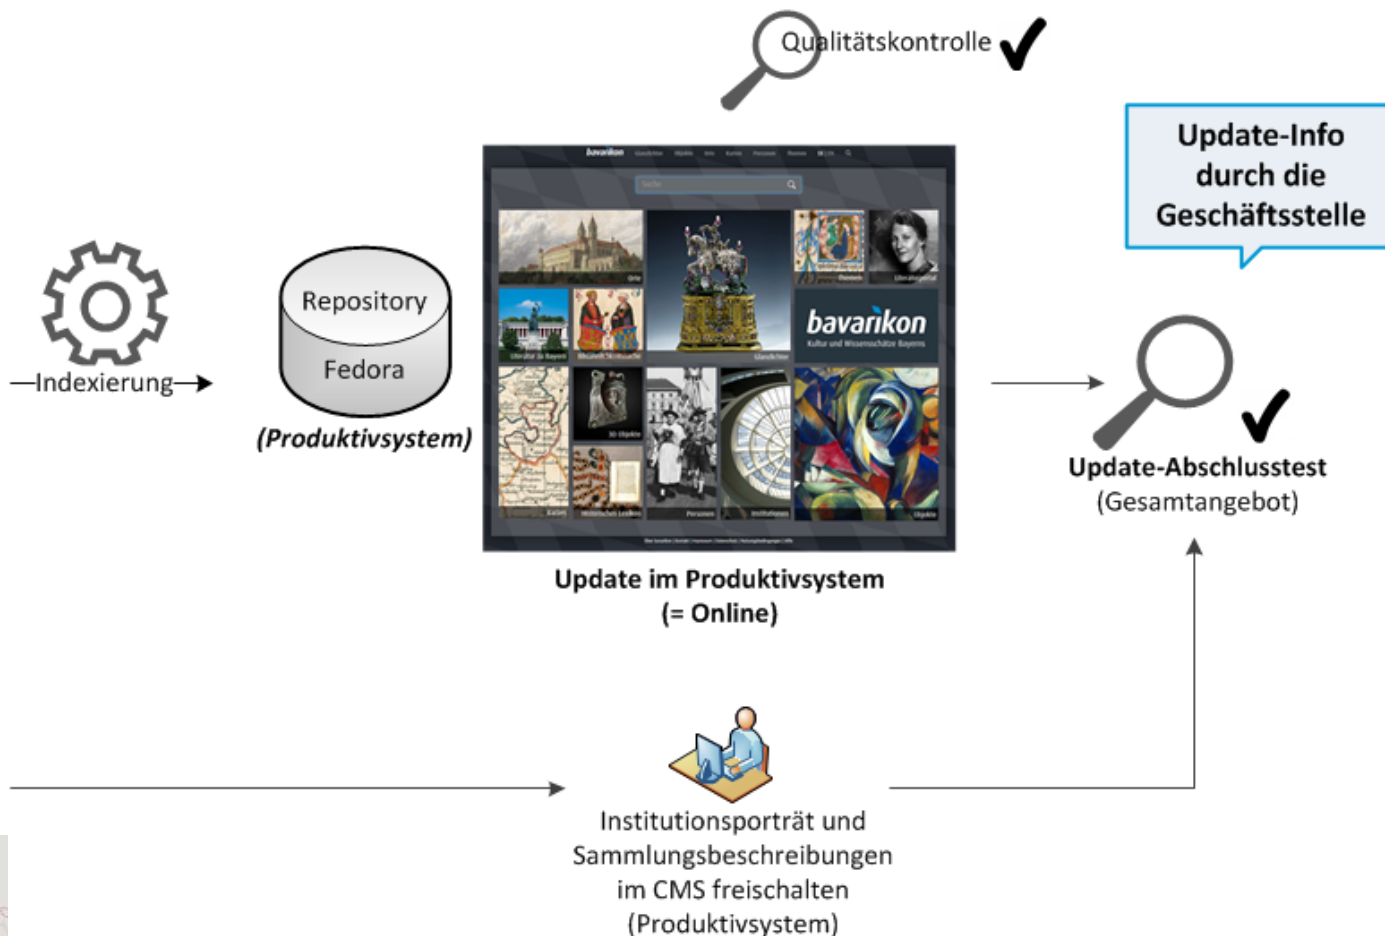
Qualitätskontrolle ✓

Update-Info durch die Geschäftsstelle

Indexierung

Repository

Fedora

(Produktivsystem)

bavarikon

Kultur und Wissensschätze Bayerns

Update im Produktivsystem (= Online)

Update-Abschlusstest (Gesamtangebot)

Institutionsporträt und Sammlungsbeschreibungen im CMS freischalten (Produktivsystem)